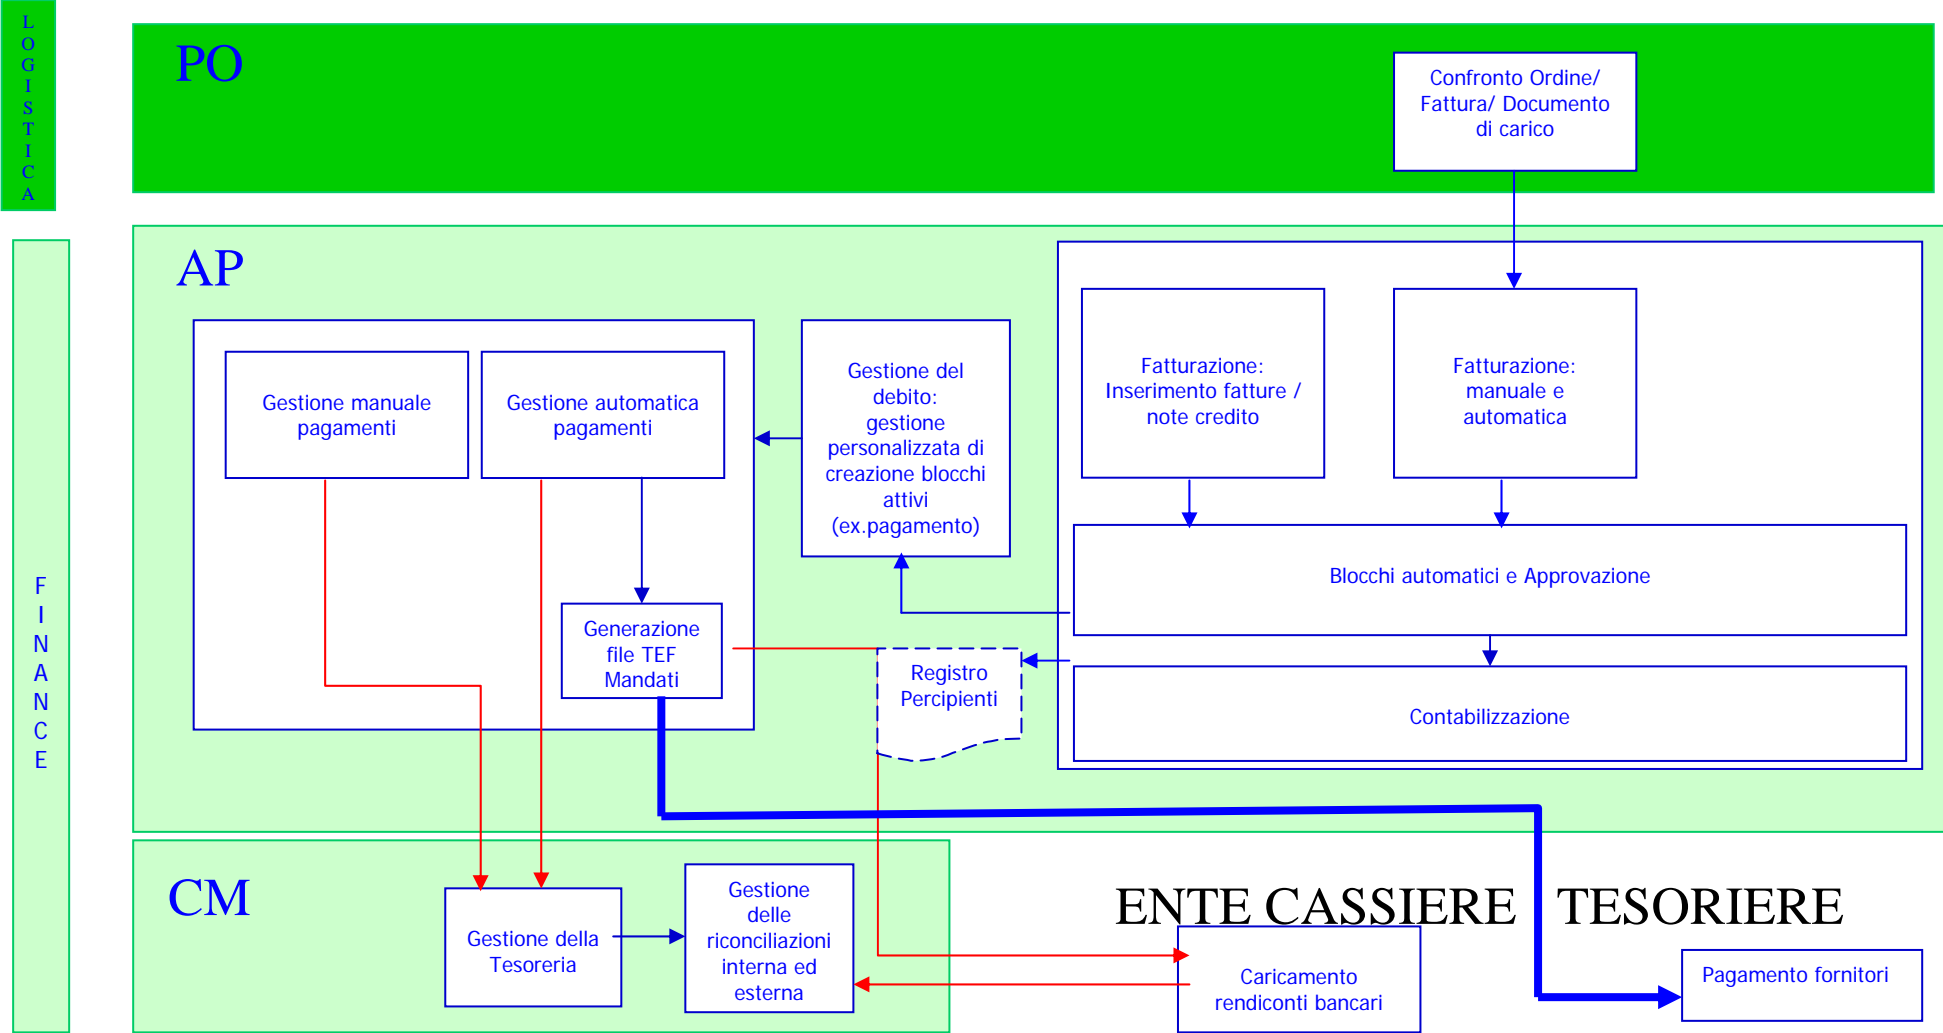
L O G I S T I C A

PO

Confronto Ordine/ Fattura/ Documento di carico

F I N A N C E

AP

Gestione manuale pagamenti

Gestione automatica pagamenti

Gestione del debito: gestione personalizzata di creazione blocchi attivi (ex.pagamento)

Fatturazione: Inserimento fatture / note credito

Fatturazione: manuale e automatica

Blocchi automatici e Approvazione

Generazione file TEF Mandati

Registro Percipienti

Contabilizzazione

CM

Gestione della Tesoreria

Gestione delle riconciliazioni interna ed esterna

ENTE CASSIERE TESORIERE

Caricamento rendiconti bancari

Pagamento fornitori